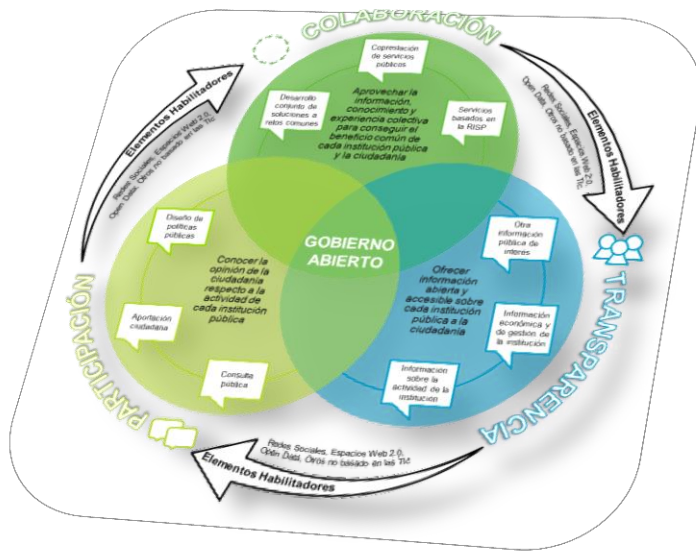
COLABORACIÓN

Coprestación de servicios públicos

Desarrollo conjunto de soluciones a retos comunes

Aprovechar la información, conocimiento y experiencia colectiva para conseguir el beneficio común de cada institución pública y la ciudadanía

Servicios basados en la RISP

Elementos Habilitadores

Redes Sociales, Espacios Web 2.0, Open Data, Otros no basado en las Tic

Elementos Habilitadores

Redes Sociales, Espacios Web 2.0, Open Data, Otros no basado en las Tic

TRANSPARENCIA

Otra información pública de interés

Ofrecer información abierta y accesible sobre cada institución pública a la ciudadanía

Información económica y de gestión de la institución

Información sobre la actividad de la institución

GOBIERNO ABIERTO

PARTICIPACIÓN

Diseño de políticas públicas

Conocer la opinión de la ciudadanía respecto a la actividad de cada institución pública

Aportación ciudadana

Consulta pública

Redes Sociales, Espacios Web 2.0, Open Data, Otros no basado en las Tic

Elementos Habilitadores